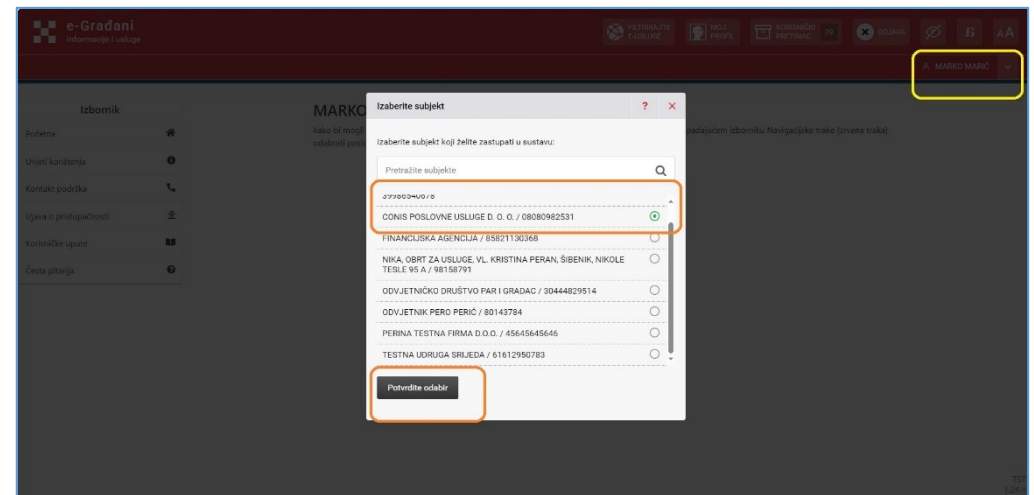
e-Građani
Informacije i usluge

PRETRAŽITE E-USLUGE
MOJ PROFIL
KORISNIČKI PRETINAC 29
ODJAVA
B
AA

MARKO MARIĆ

Izbornik
Početna
Uvjeti korištenja
Kontakt podrška
Izjava o pristupačnosti
Korisničke upute
Česta pitanja

MARKO
kako bi mogli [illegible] padajućem izborniku Navigacijske trake (crvena traka)
odabrati posl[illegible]

Izaberite subjekt
?
×
Izaberite subjekt koji želite zastupati u sustavu:
Pretražite subjekte
99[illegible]
CONIS POSLOVNE USLUGE D. O. O. / 08080982531
FINANCIJSKA AGENCIJA / 85821130368
NIKA, OBRT ZA USLUGE, VL. KRISTINA PERAN, ŠIBENIK, NIKOLE TESLE 95 A / 98158791
ODVJETNIČKO DRUŠTVO PAR I GRADAC / 30444829514
ODVJETNIK PERO PERIĆ / 80143784
PERINA TESTNA FIRMA D.O.O. / 45645645646
TESTNA UDRUGA SRIJEDA / 61612950783
Potvrdite odabir